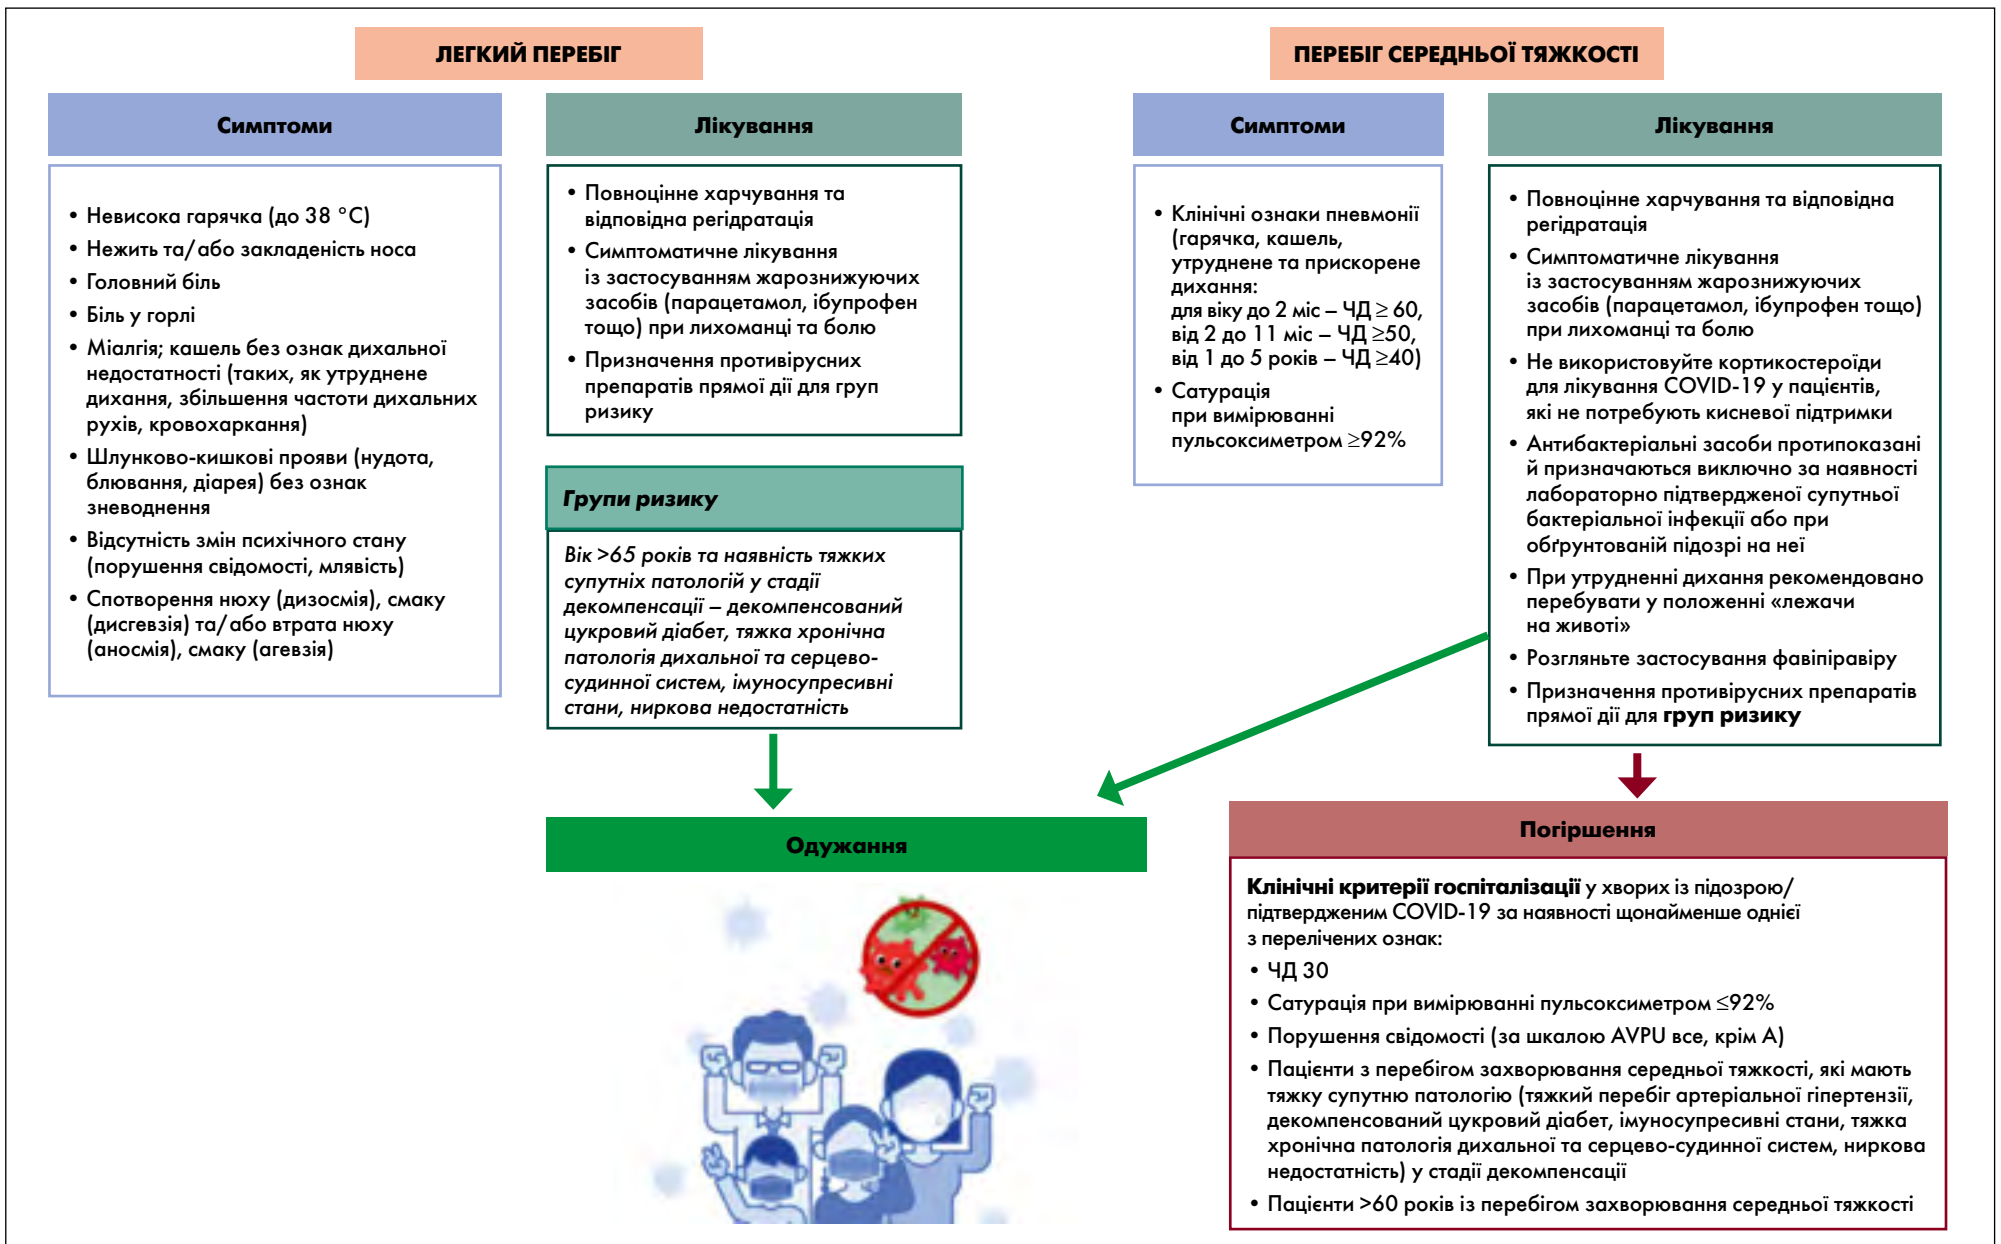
ЛЕГКИЙ ПЕРЕБІГ

Симптоми

• Невисока гарячка (до 38 °C)
• Нежить та/або закладеність носа
• Головний біль
• Біль у горлі
• Міалгія; кашель без ознак дихальної недостатності (таких, як утруднене дихання, збільшення частоти дихальних рухів, кровохаркання)
• Шлунково-кишкові прояви (нудота, блювання, діарея) без ознак зневоднення
• Відсутність змін психічного стану (порушення свідомості, млявість)
• Спотворення нюху (дизосмія), смаку (дисгевзія) та/або втрата нюху (аносмія), смаку (агевзія)

Лікування

• Повноцінне харчування та відповідна регідратація
• Симптоматичне лікування із застосуванням жарознижуючих засобів (парацетамол, ібупрофен тощо) при лихоманці та болю
• Призначення противірусних препаратів прямої дії для груп ризику

Групи ризику

Вік >65 років та наявність тяжких супутніх патологій у стадії декомпенсації – декомпенсований цукровий діабет, тяжка хронічна патологія дихальної та серцево-судинної систем, імуносупресивні стани, ниркова недостатність

ПЕРЕБІГ СЕРЕДНЬОЇ ТЯЖКОСТІ

Симптоми

• Клінічні ознаки пневмонії (гарячка, кашель, утруднене та прискорене дихання:
для віку до 2 міс – ЧД ≥ 60,
від 2 до 11 міс – ЧД ≥50,
від 1 до 5 років – ЧД ≥40)
• Сатурація при вимірюванні пульсоксиметром ≥92%

Лікування

• Повноцінне харчування та відповідна регідратація
• Симптоматичне лікування із застосуванням жарознижуючих засобів (парацетамол, ібупрофен тощо) при лихоманці та болю
• Не використовуйте кортикостероїди для лікування COVID-19 у пацієнтів, які не потребують кисневої підтримки
• Антибактеріальні засоби протипоказані й призначаються виключно за наявності лабораторно підтвердженої супутньої бактеріальної інфекції або при обґрунтованій підозрі на неї
• При утрудненні дихання рекомендовано перебувати у положенні «лежачи на животі»
• Розгляньте застосування фавіпіравіру
• Призначення противірусних препаратів прямої дії для груп ризику

Одужання

Погіршення

Клінічні критерії госпіталізації у хворих із підозрою/підтвердженим COVID-19 за наявності щонайменше однієї з перелічених ознак:
• ЧД 30
• Сатурація при вимірюванні пульсоксиметром ≤92%
• Порушення свідомості (за шкалою AVPU все, крім A)
• Пацієнти з перебігом захворювання середньої тяжкості, які мають тяжку супутню патологію (тяжкий перебіг артеріальної гіпертензії, декомпенсований цукровий діабет, імуносупресивні стани, тяжка хронічна патологія дихальної та серцево-судинної систем, ниркова недостатність) у стадії декомпенсації
• Пацієнти >60 років із перебігом захворювання середньої тяжкості